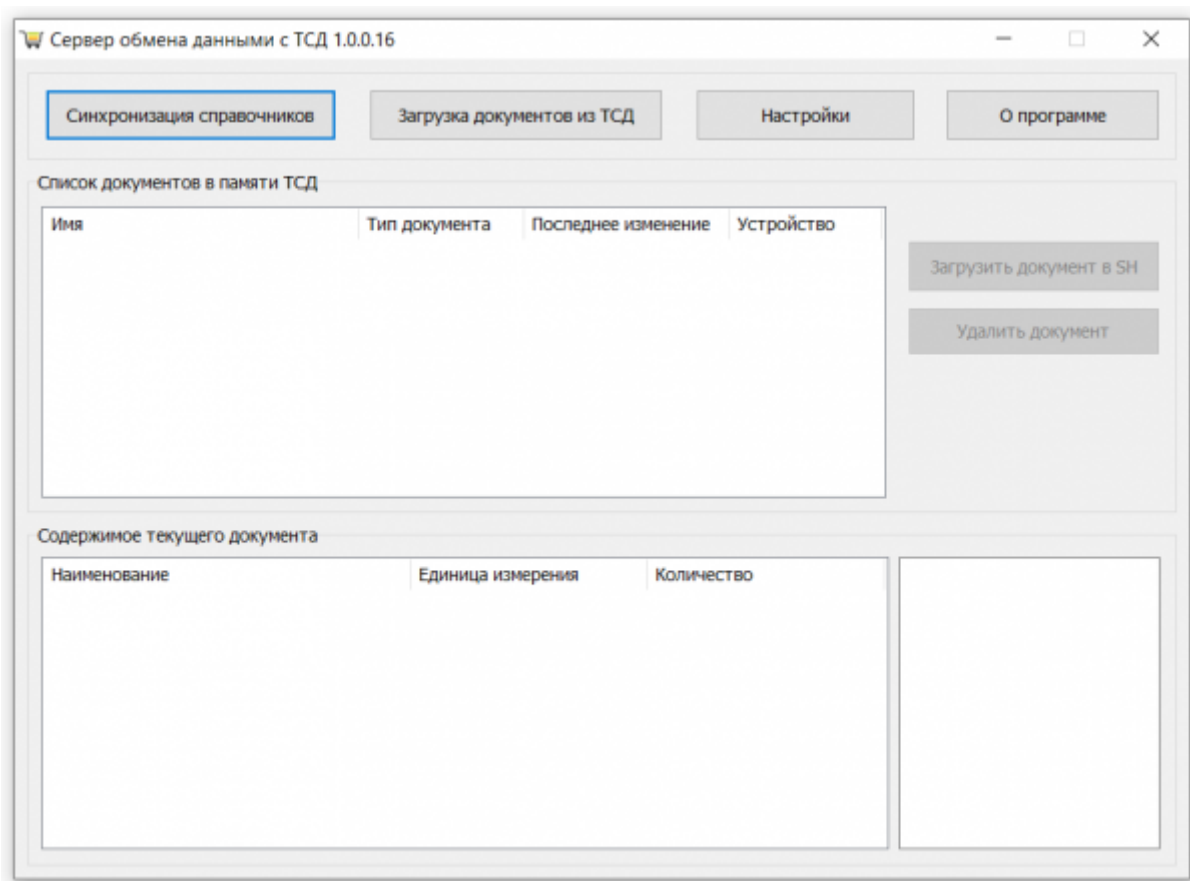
Сервер обмена данными с ТСД 1.0.0.16

Синхронизация справочников

Загрузка документов из ТСД

Настройки

О программе

Список документов в памяти ТСД

| Имя | Тип документа | Последнее изменение | Устройство |
|---|---|---|---|

Загрузить документ в SH

Удалить документ

Содержимое текущего документа

| Наименование | Единица измерения | Количество |
|---|---|---|